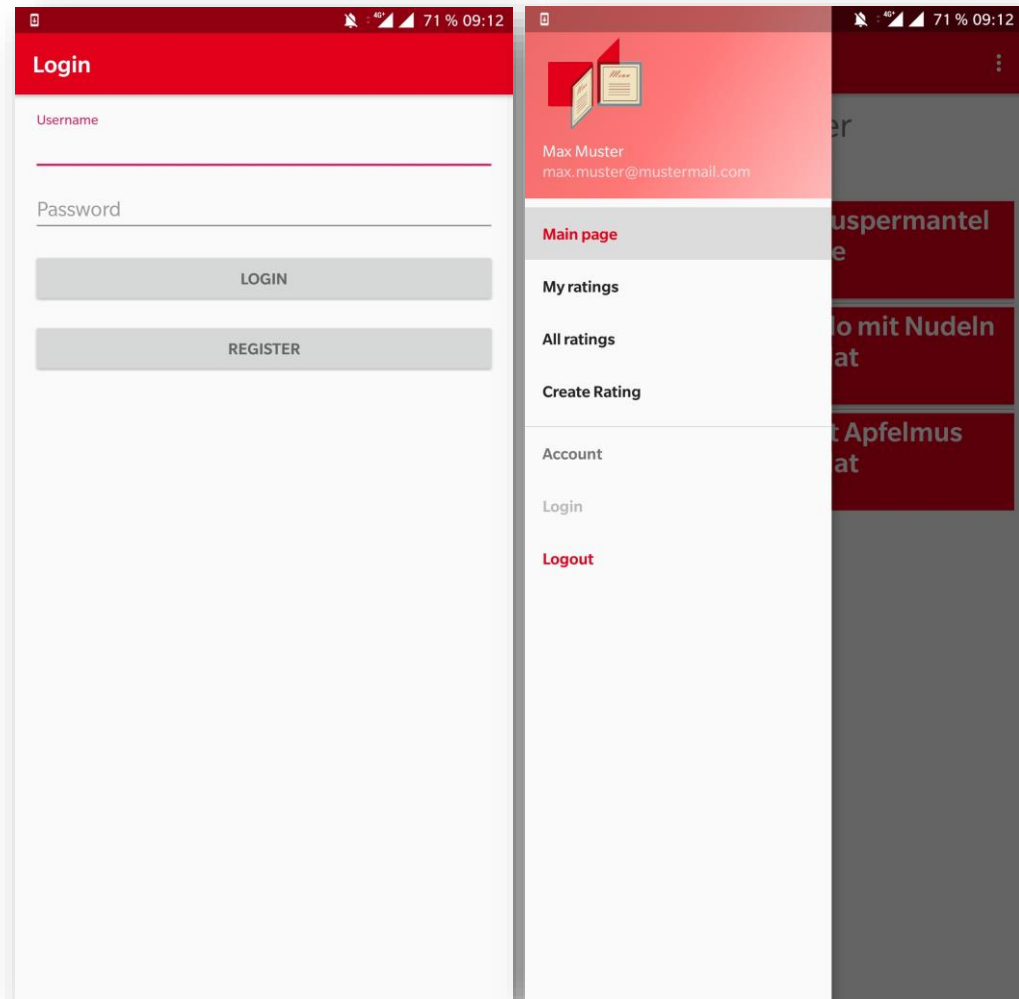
4G+ 71 % 09:12

Login

Username

Password

LOGIN

REGISTER

4G+ 71 % 09:12

Menu

Max Muster
max.muster@mustermail.com

Main page

My ratings

All ratings

Create Rating

Account

Login

Logout

er

uspermantel
e

lo mit Nudeln
at

t Apfelmus
at